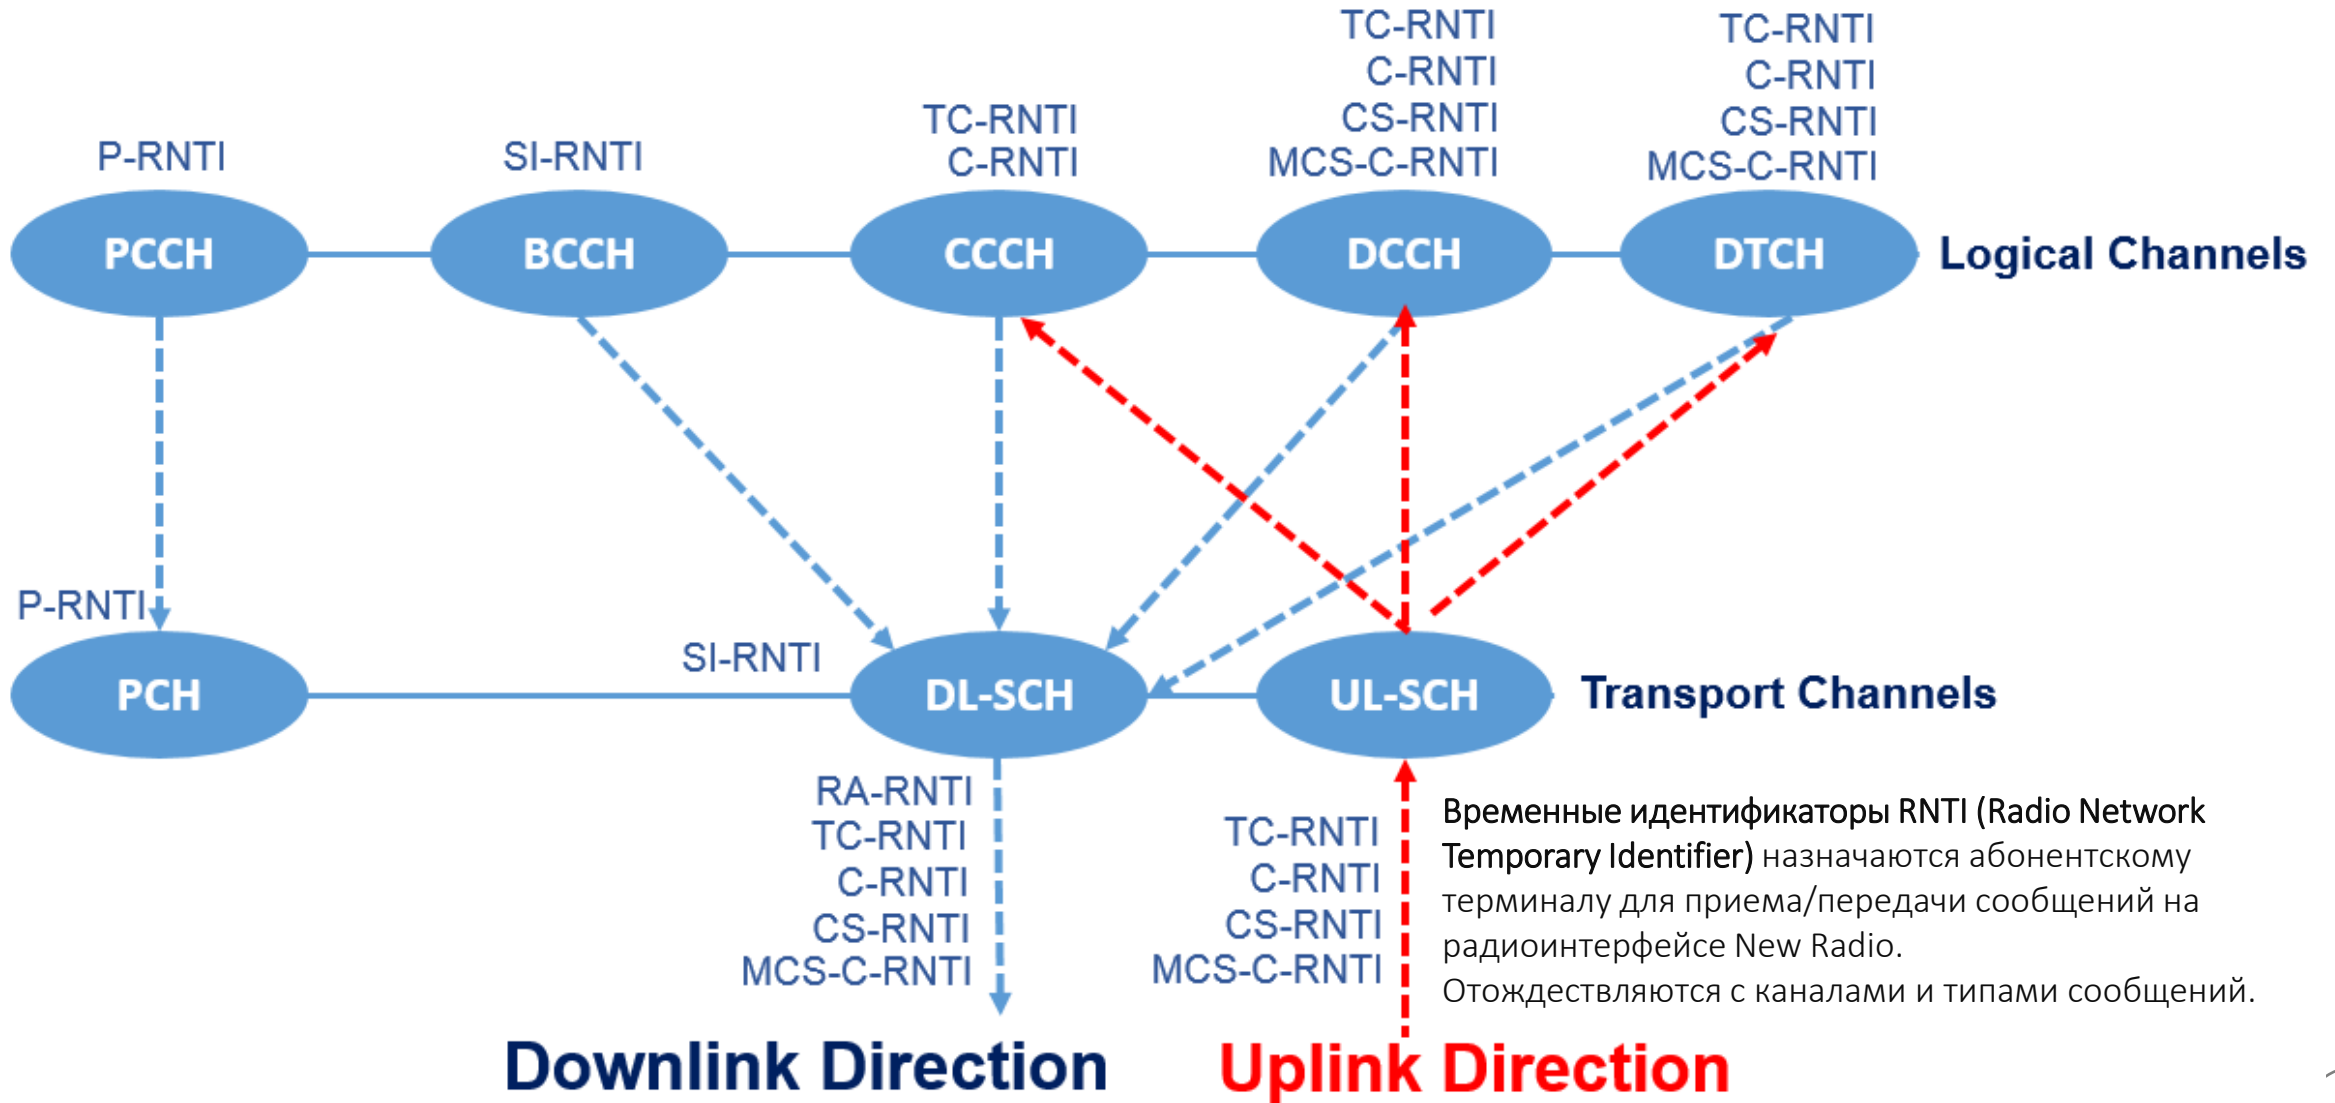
TC-RNTI
C-RNTI
CS-RNTI
MCS-C-RNTI

TC-RNTI
C-RNTI
CS-RNTI
MCS-C-RNTI

P-RNTI

SI-RNTI

TC-RNTI
C-RNTI

PCCH

BCCH

CCCH

DCCH

DTCH

Logical Channels

P-RNTI

PCH

SI-RNTI

DL-SCH

UL-SCH

Transport Channels

RA-RNTI
TC-RNTI
C-RNTI
CS-RNTI
MCS-C-RNTI

TC-RNTI
C-RNTI
CS-RNTI
MCS-C-RNTI

Временные идентификаторы RNTI (Radio Network Temporary Identifier) назначаются абонентскому терминалу для приема/передачи сообщений на радиоинтерфейсе New Radio.
Отождествляются с каналами и типами сообщений.

Downlink Direction

Uplink Direction